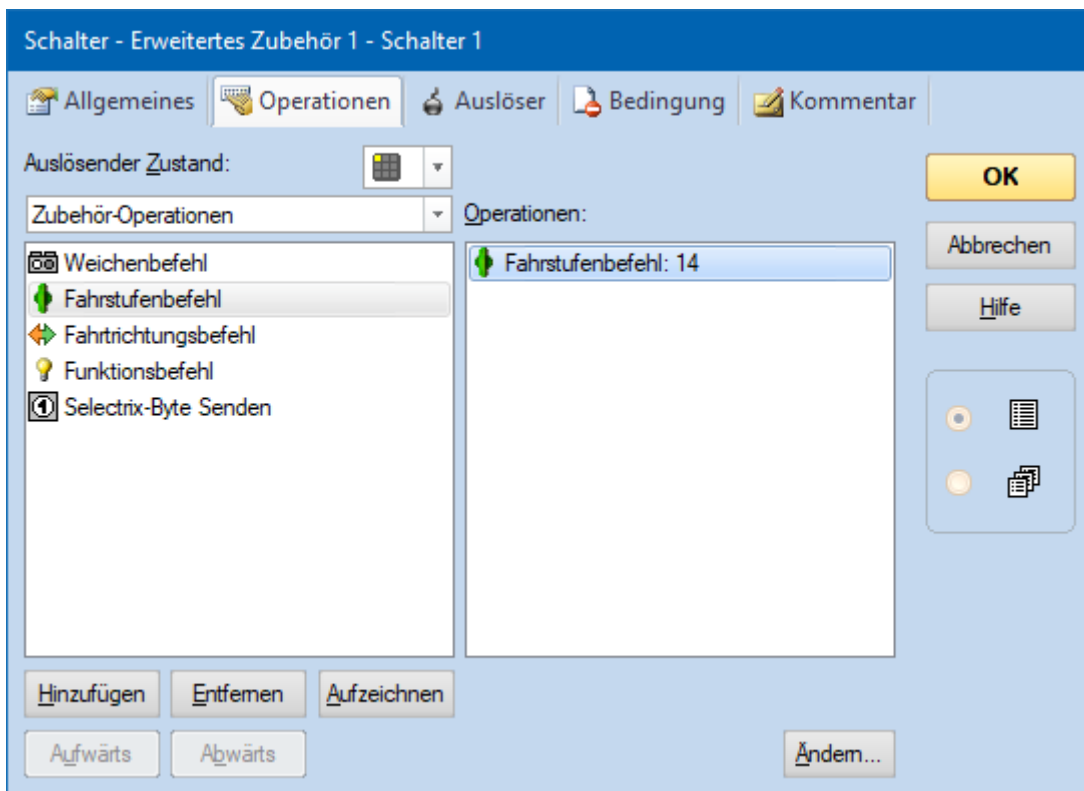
Schalter - Erweitertes Zubehör 1 - Schalter 1

Allgemeines | Operationen | Auslöser | Bedingung | Kommentar

Auslösender Zustand:

Zubehör-Operationen

Weichenbefehl
Fahrstufenbefehl
Fahrtrichtungsbefehl
Funktionsbefehl
Selectrix-Byte Senden

Operationen:

Fahrstufenbefehl: 14

OK

Abbrechen

Hilfe

Hinzufügen | Entfernen | Aufzeichnen

Aufwärts | Abwärts

Ändern...